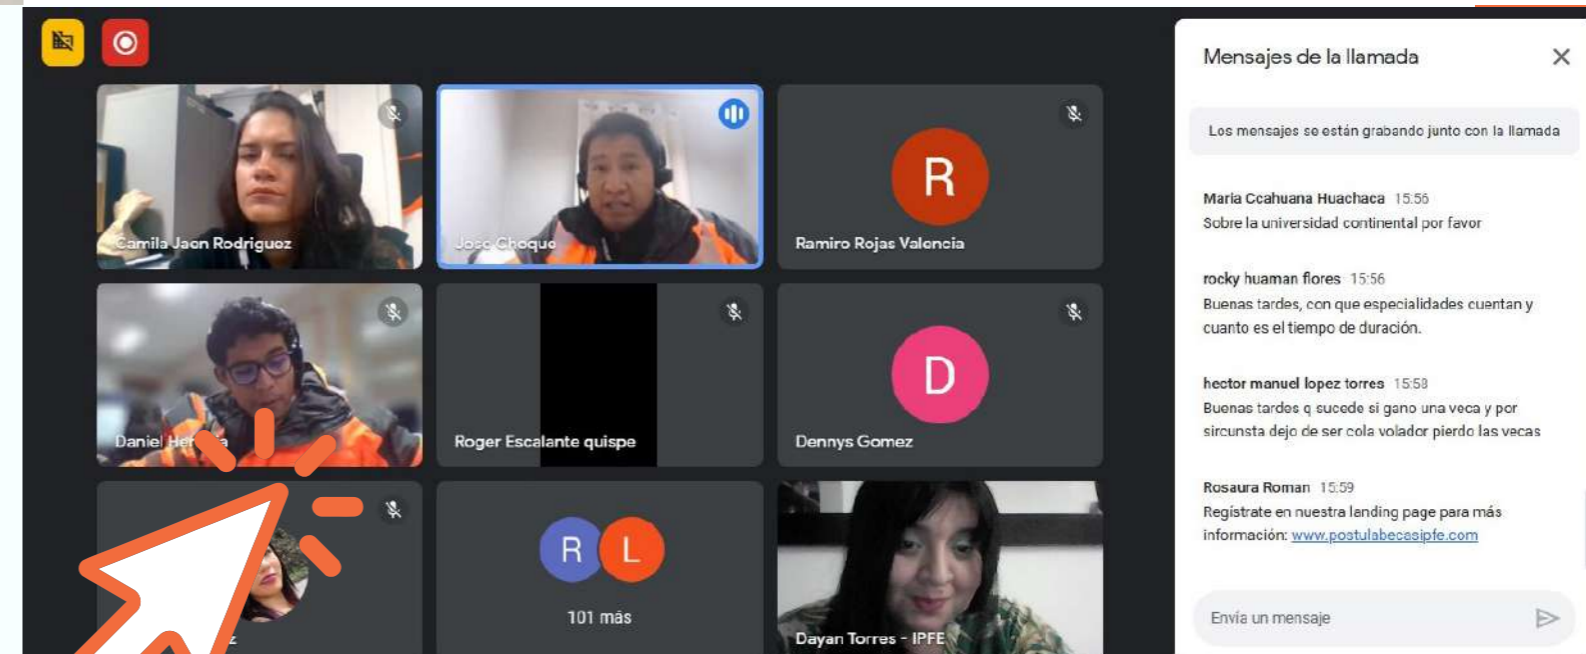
Camila Jaen Rodriguez

Jose Choque

R

Ramiro Rojas Valencia

Daniel He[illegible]a

Roger Escalante quispe

D

Dennys Gomez

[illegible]z

R L

101 más

Dayan Torres - IPFE

Mensajes de la llamada

Los mensajes se están grabando junto con la llamada

Maria Ccahuana Huachaca 15:56
Sobre la universidad continental por favor

rocky huaman flores 15:56
Buenas tardes, con que especialidades cuentan y cuanto es el tiempo de duración.

hector manuel lopez torres 15:58
Buenas tardes q sucede si gano una veca y por sircunsta dejo de ser cola volador pierdo las vecas

Rosaura Roman 15:59
Regístrate en nuestra landing page para más información: www.postulabecasipfe.com

Envía un mensaje